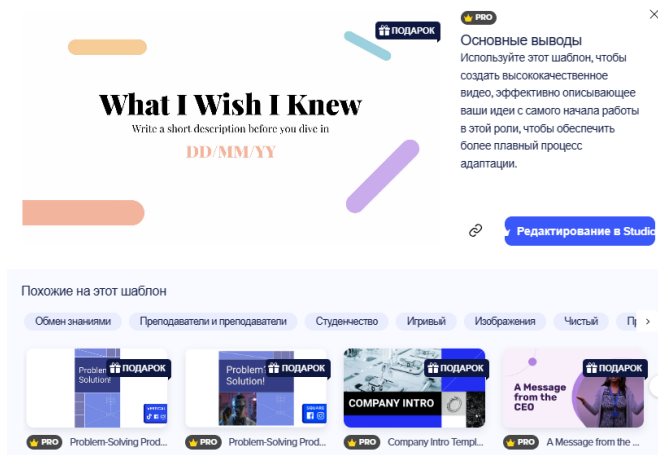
ПОДАРОК

What I Wish I Knew

Write a short description before you dive in

DD/MM/YY

PRO

Основные выводы

Используйте этот шаблон, чтобы создать высококачественное видео, эффективно описывающее ваши идеи с самого начала работы в этой роли, чтобы обеспечить более плавный процесс адаптации.

Редактирование в Studio

Похоже на этот шаблон

Обмен знаниями | Преподаватели и преподаватели | Студенчество | Игривый | Изображения | Чистый | Пр

ПОДАРОК
Problem Solution!

PRO Problem-Solving Prod...

ПОДАРОК
Problem Solution!

PRO Problem-Solving Prod...

ПОДАРОК
COMPANY INTRO

PRO Company Intro Templ...

ПОДАРОК
A Message from the CEO

PRO A Message from the ...